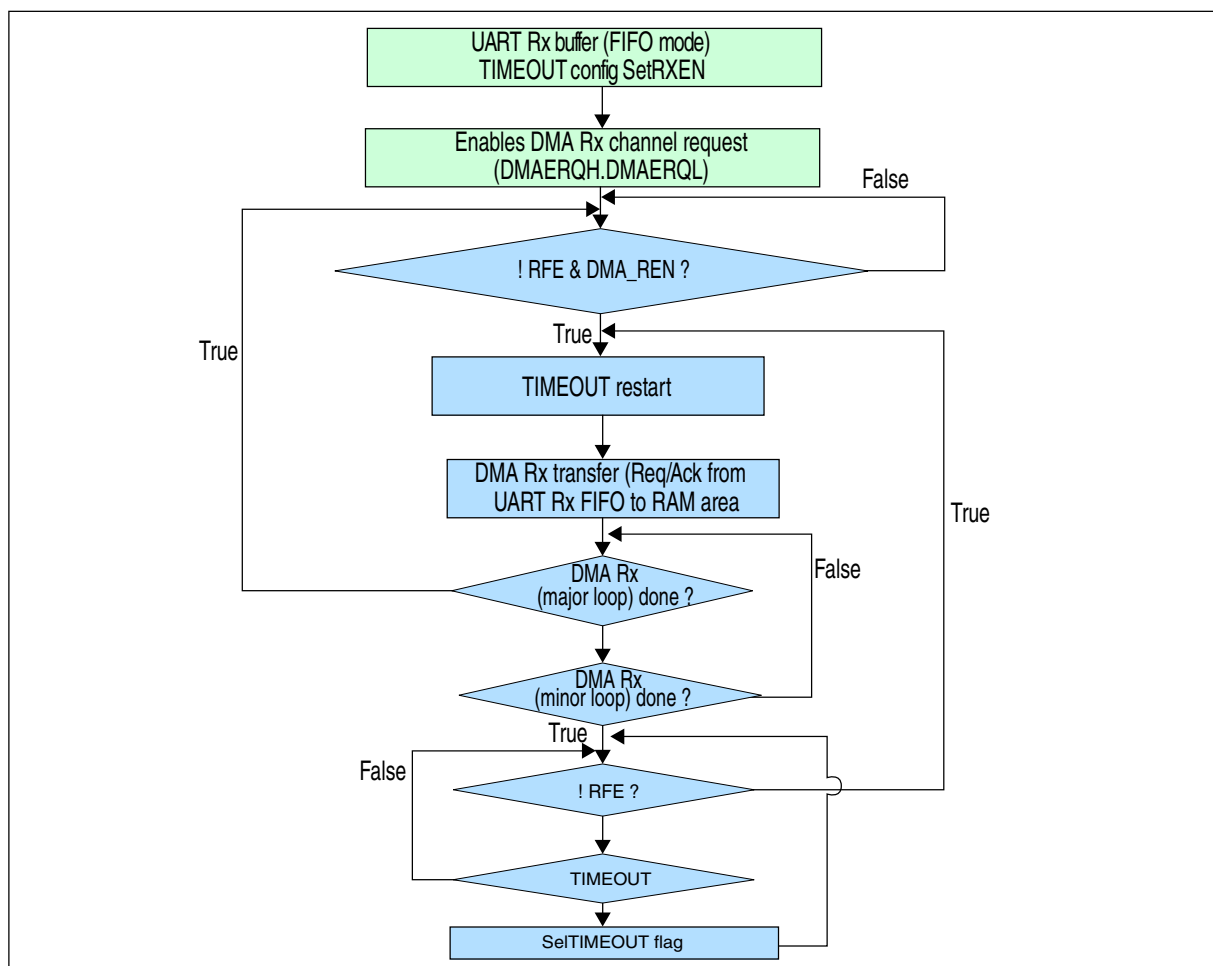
UART Rx buffer (FIFO mode) TIMEOUT config SetRXEN

Enables DMA Rx channel request (DMAERQH.DMAERQL)

False

! RFE & DMA_REN ?

True

True

TIMEOUT restart

DMA Rx transfer (Req/Ack from UART Rx FIFO to RAM area

True

False

DMA Rx (major loop) done ?

DMA Rx (minor loop) done ?

True

False

! RFE ?

TIMEOUT

SelTIMEOUT flag